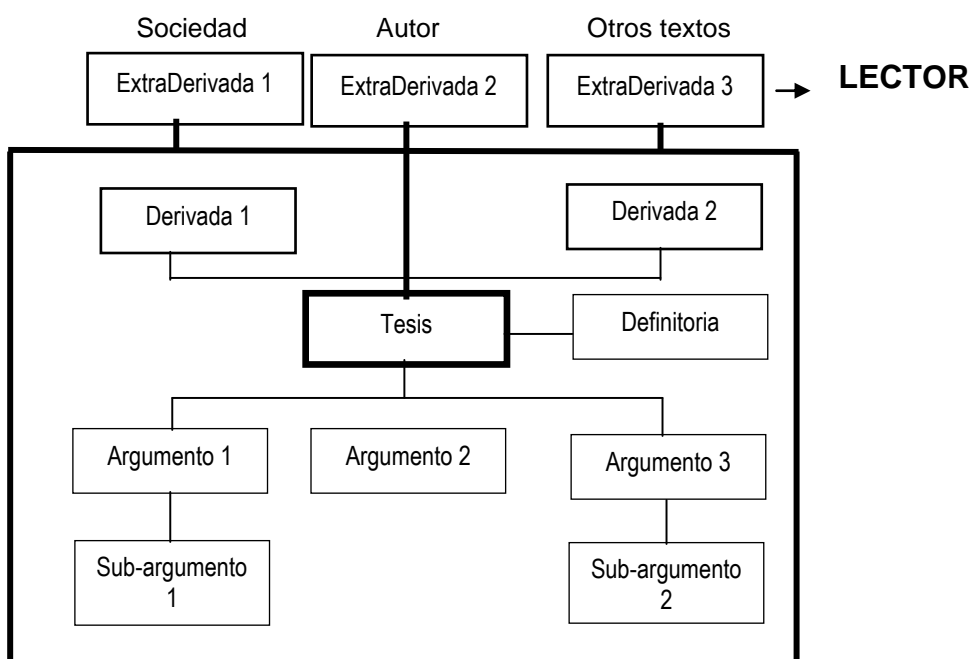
Sociedad
ExtraDerivada 1

Autor
ExtraDerivada 2

Otros textos
ExtraDerivada 3

→ LECTOR

Derivada 1

Derivada 2

Tesis

Definitoria

Argumento 1

Argumento 2

Argumento 3

Sub-argumento 1

Sub-argumento 2